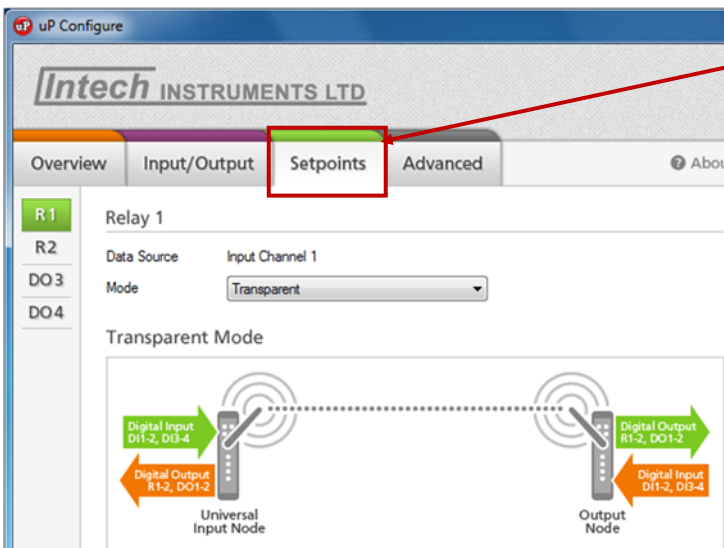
uP Configure

Intech INSTRUMENTS LTD

Overview
Input/Output
Setpoints
Advanced
Abou

R1
R2
DO3
DO4

Relay 1

Data Source Input Channel 1
Mode Transparent

Transparent Mode

Digital Input DI1-2, DI3-4
Digital Output R1-2, DO1-2
Universal Input Node

Digital Output R1-2, DO1-2
Digital Input DI1-2, DI3-4
Output Node